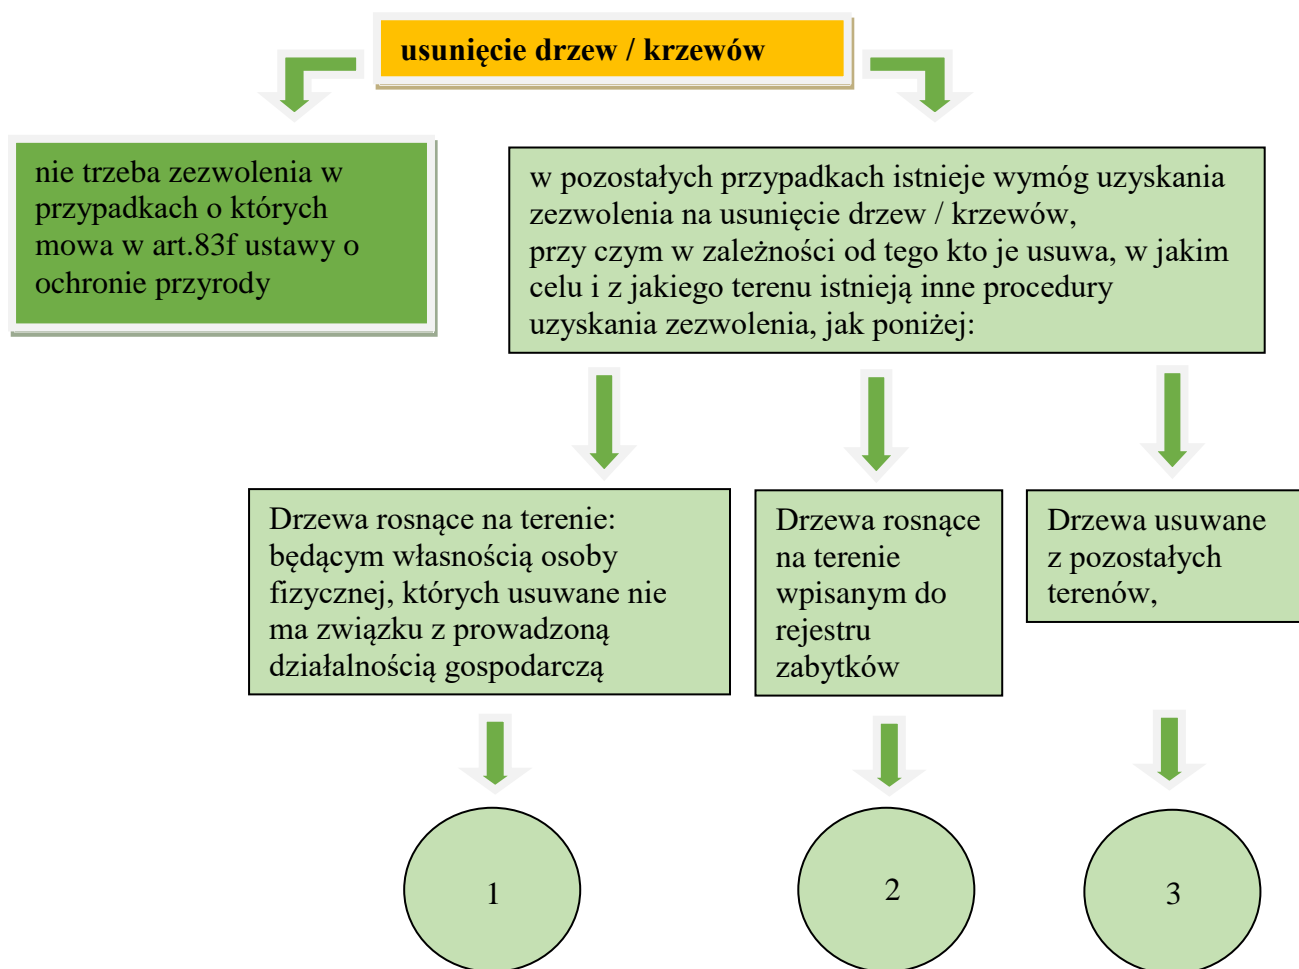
**usunięcie drzew / krzewów**

nie trzeba zezwolenia w przypadkach o których mowa w art.83f ustawy o ochronie przyrody

w pozostałych przypadkach istnieje wymóg uzyskania zezwolenia na usunięcie drzew / krzewów,
przy czym w zależności od tego kto je usuwa, w jakim celu i z jakiego terenu istnieją inne procedury uzyskania zezwolenia, jak poniżej:

Drzewa rosnące na terenie: będącym własnością osoby fizycznej, których usuwane nie ma związku z prowadzoną działalnością gospodarczą

Drzewa rosnące na terenie wpisanym do rejestru zabytków

Drzewa usuwane z pozostałych terenów,

1

2

3